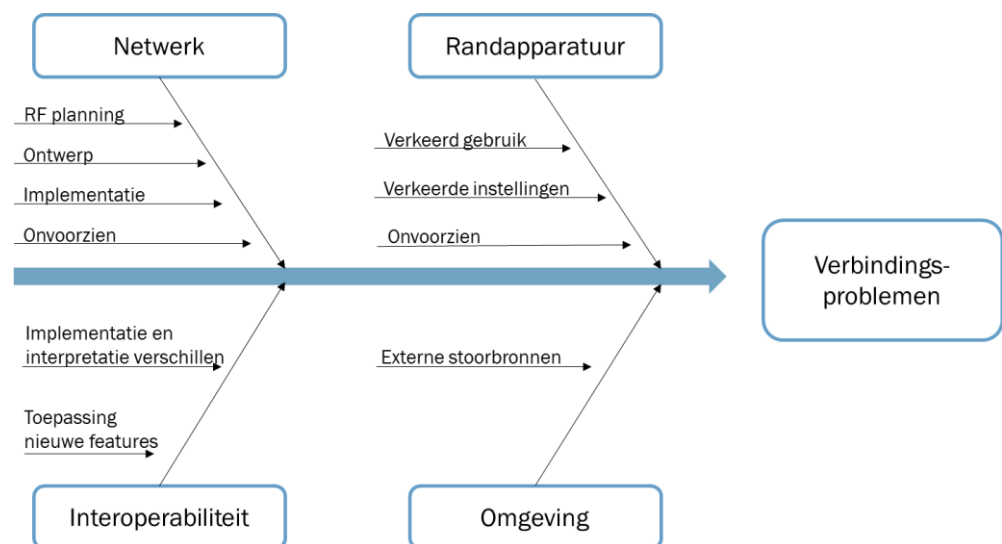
Netwerk

RF planning

Ontwerp

Implementatie

Onvoorzien

Randapparatuur

Verkeerd gebruik

Verkeerde instellingen

Onvoorzien

Verbindings-problemen

Implementatie en interpretatie verschillen

Toepassing nieuwe features

Interoperabiliteit

Externe stoorbronnen

Omgeving